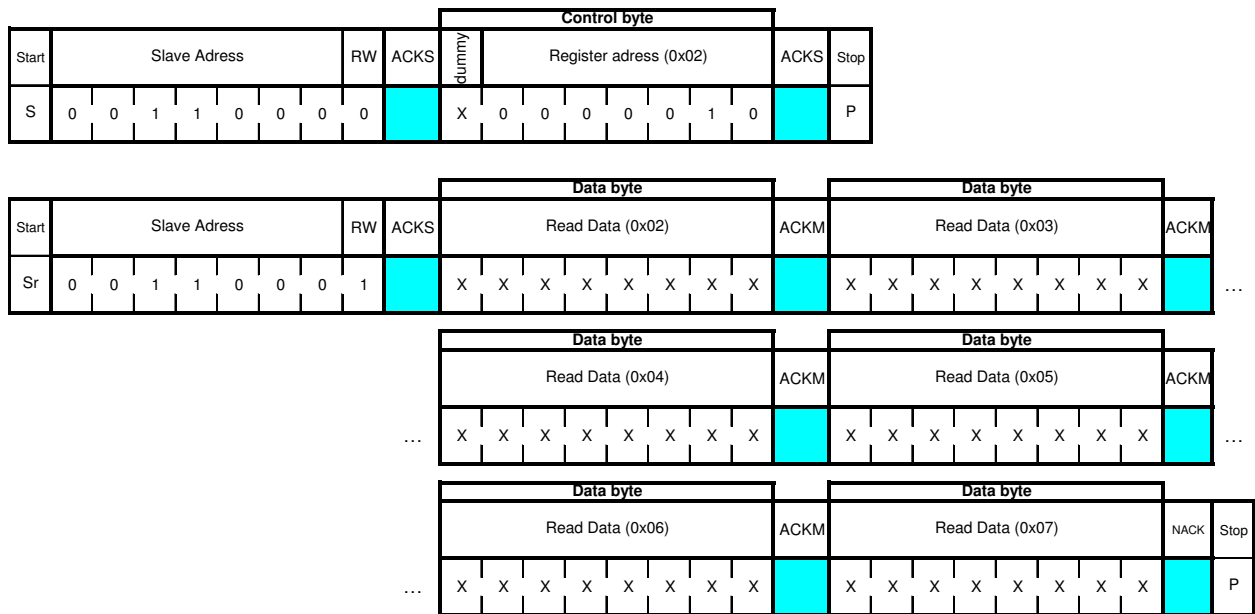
Control byte

| Start | Slave Adress | | | | | | | RW | ACKS | dummy | Register adress (0x02) | | | | | | | ACKS | Stop |
|---|---|---|---|---|---|---|---|---|---|---|---|---|---|---|---|---|---|---|---|
| S | 0 | 0 | 1 | 1 | 0 | 0 | 0 | 0 | | X | 0 | 0 | 0 | 0 | 0 | 1 | 0 | | P |

Data byte | Data byte

| Start | Slave Adress | | | | | | | RW | ACKS | Read Data (0x02) | | | | | | | | ACKM | Read Data (0x03) | | | | | | | | ACKM | |
|---|---|---|---|---|---|---|---|---|---|---|---|---|---|---|---|---|---|---|---|---|---|---|---|---|---|---|---|---|
| Sr | 0 | 0 | 1 | 1 | 0 | 0 | 0 | 1 | | X | X | X | X | X | X | X | X | | X | X | X | X | X | X | X | X | | … |

Data byte | Data byte

| | Read Data (0x04) | | | | | | | | ACKM | Read Data (0x05) | | | | | | | | ACKM | |
|---|---|---|---|---|---|---|---|---|---|---|---|---|---|---|---|---|---|---|---|
| … | X | X | X | X | X | X | X | X | | X | X | X | X | X | X | X | X | | … |

Data byte | Data byte

| | Read Data (0x06) | | | | | | | | ACKM | Read Data (0x07) | | | | | | | | NACK | Stop |
|---|---|---|---|---|---|---|---|---|---|---|---|---|---|---|---|---|---|---|---|
| … | X | X | X | X | X | X | X | X | | X | X | X | X | X | X | X | X | | P |